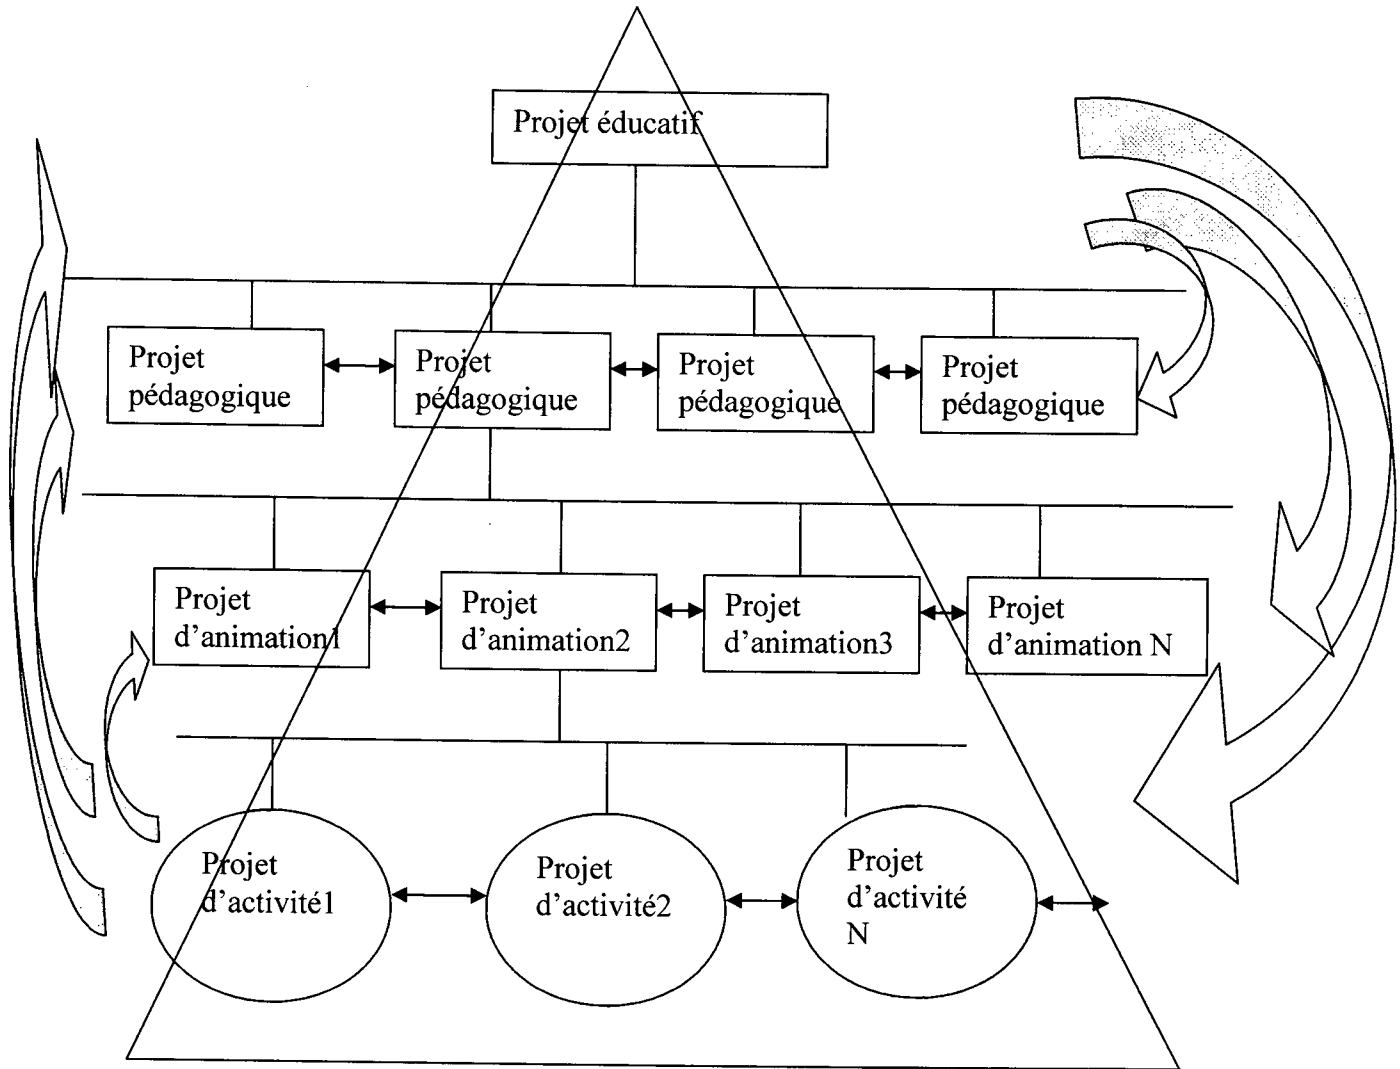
Projet éducatif

Projet pédagogique

Projet pédagogique

Projet pédagogique

Projet pédagogique

Projet d’animation1

Projet d’animation2

Projet d’animation3

Projet d’animation N

Projet d’activité1

Projet d’activité2

Projet d’activité N